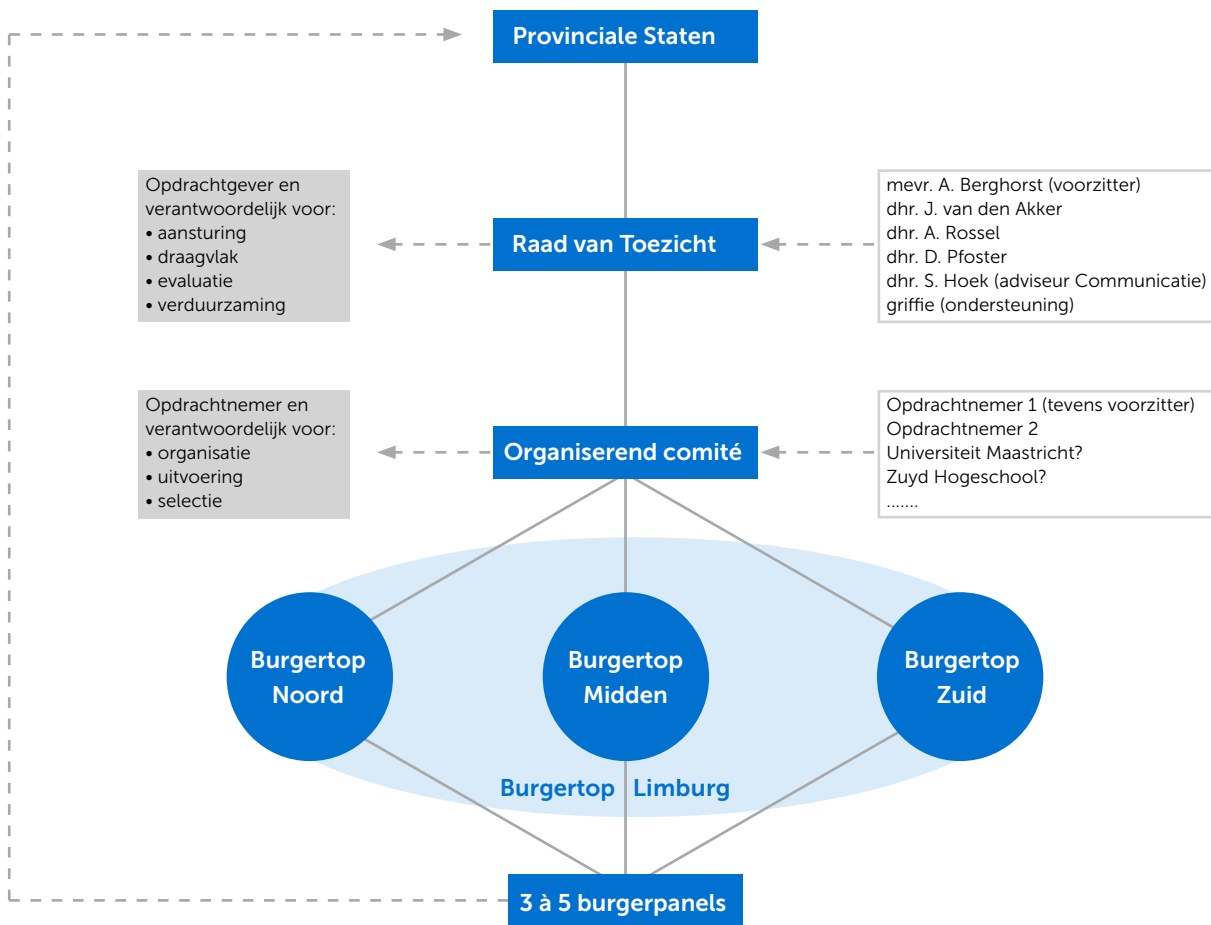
Provinciale Staten

Opdrachtgever en verantwoordelijk voor:
• aansturing
• draagvlak
• evaluatie
• verduurzaming

Raad van Toezicht

mevr. A. Berghorst (voorzitter)
dhr. J. van den Akker
dhr. A. Rossel
dhr. D. Pfoster
dhr. S. Hoek (adviseur Communicatie)
griffie (ondersteuning)

Opdrachtnemer en verantwoordelijk voor:
• organisatie
• uitvoering
• selectie

Organiserend comité

Opdrachtnemer 1 (tevens voorzitter)
Opdrachtnemer 2
Universiteit Maastricht?
Zuyd Hogeschool?
.......

Burgertop Noord

Burgertop Midden

Burgertop Zuid

Burgertop Limburg

3 à 5 burgerpanels